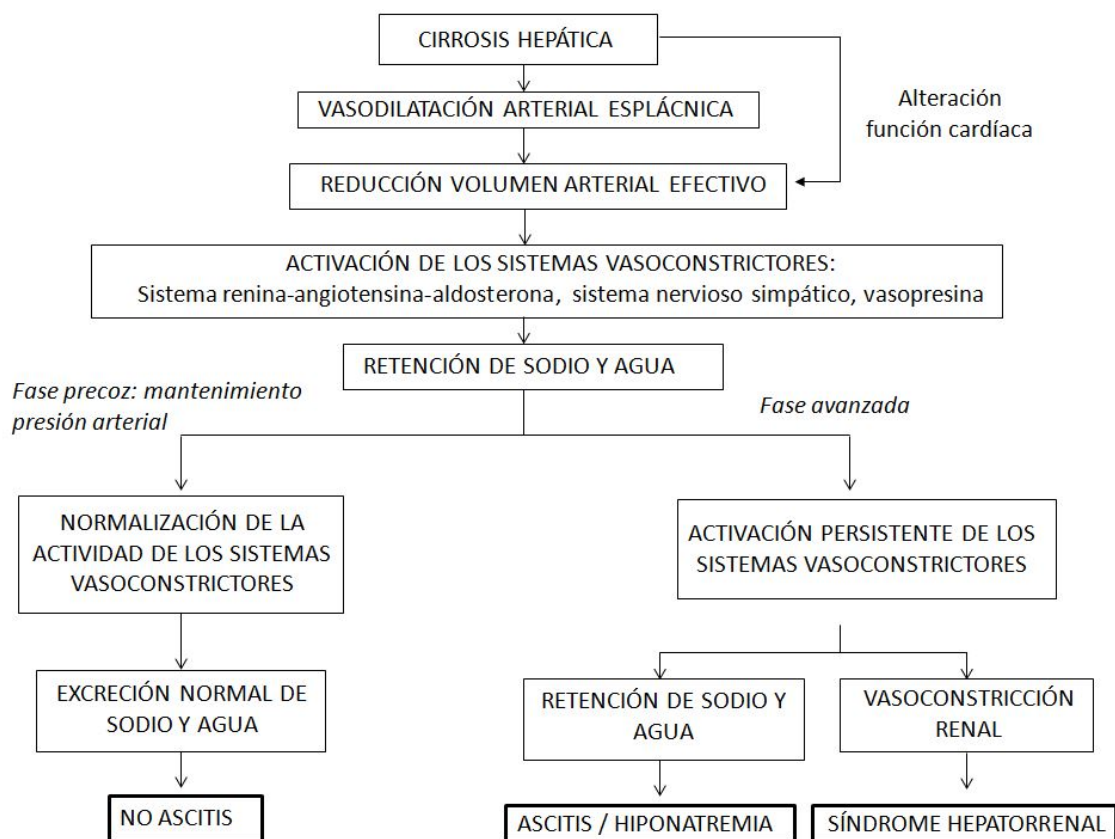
CIRROSIS HEPÁTICA

VASODILATACIÓN ARTERIAL ESPLÁCNICA

Alteración función cardíaca

REDUCCIÓN VOLUMEN ARTERIAL EFECTIVO

ACTIVACIÓN DE LOS SISTEMAS VASOCONSTRICTORES:
Sistema renina-angiotensina-aldosterona, sistema nervioso simpático, vasopresina

RETENCIÓN DE SODIO Y AGUA

Fase precoz: mantenimiento presión arterial

Fase avanzada

NORMALIZACIÓN DE LA ACTIVIDAD DE LOS SISTEMAS VASOCONSTRICTORES

ACTIVACIÓN PERSISTENTE DE LOS SISTEMAS VASOCONSTRICTORES

EXCRECIÓN NORMAL DE SODIO Y AGUA

RETENCIÓN DE SODIO Y AGUA

VASOCONSTRICCIÓN RENAL

NO ASCITIS

ASCITIS / HIPONATREMIA

SÍNDROME HEPATORRENAL